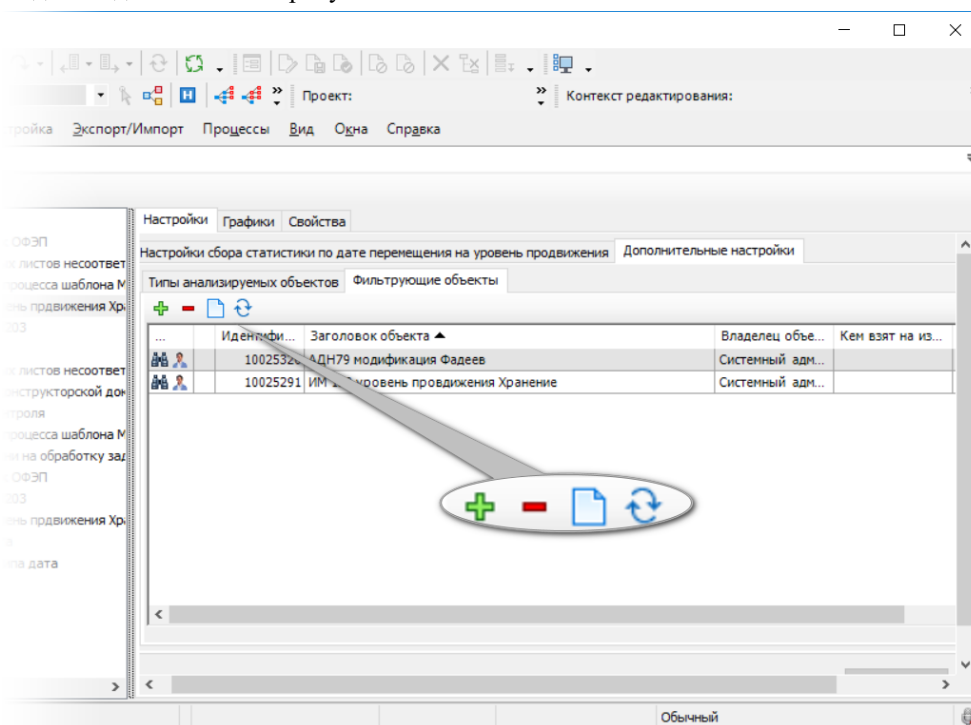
Проект:

Контекст редактирования:

ройка Экспорт/Импорт Процессы Вид Окна Справка

ОФЭП
листов несоответ
роцесса шаблона М
ень прдвижения Хра
003

листов несоответ
нструкторской док
роля
роцесса шаблона М
и на обработку зад
ОФЭП
003
ень прдвижения Хра
а
па дата

Настройки Графики Свойства

Настройки сбора статистики по дате перемещения на уровень продвижения Дополнительные настройки

Типы анализируемых объектов Фильтрующие объекты

| ... | | Идентифи... | Заголовок объекта ▲ | Владелец объе... | Кем взят на из... |
|---|---|---|---|---|---|
| | | 1002532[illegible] | АДН79 модификация Фадеев | Системный адм... | |
| | | 10025291 | ИМ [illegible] уровень прдвижения Хранение | Системный адм... | |

Обычный